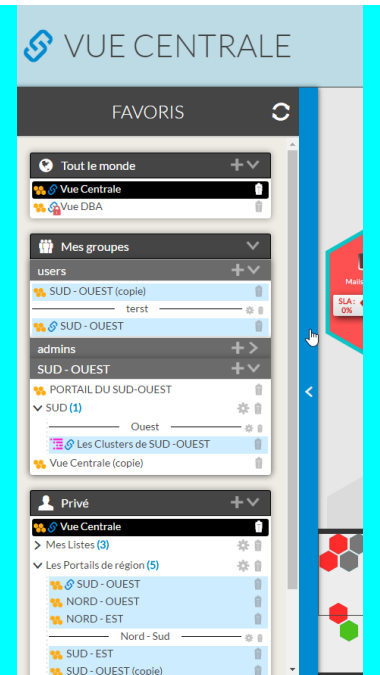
VUE CENTRALE

FAVORIS

Tout le monde

Vue Centrale

Vue DBA

Mes groupes

users

SUD - OUEST (copie)

terst

SUD - OUEST

admins

SUD - OUEST

PORTAIL DU SUD-OUEST

SUD (1)

Ouest

Les Clusters de SUD -OUEST

Vue Centrale (copie)

Privé

Vue Centrale

Mes Listes (3)

Les Portails de région (5)

SUD - OUEST

NORD - OUEST

NORD - EST

Nord - Sud

SUD - EST

SUD - OUEST (copie)

Mais

SLA :
0%